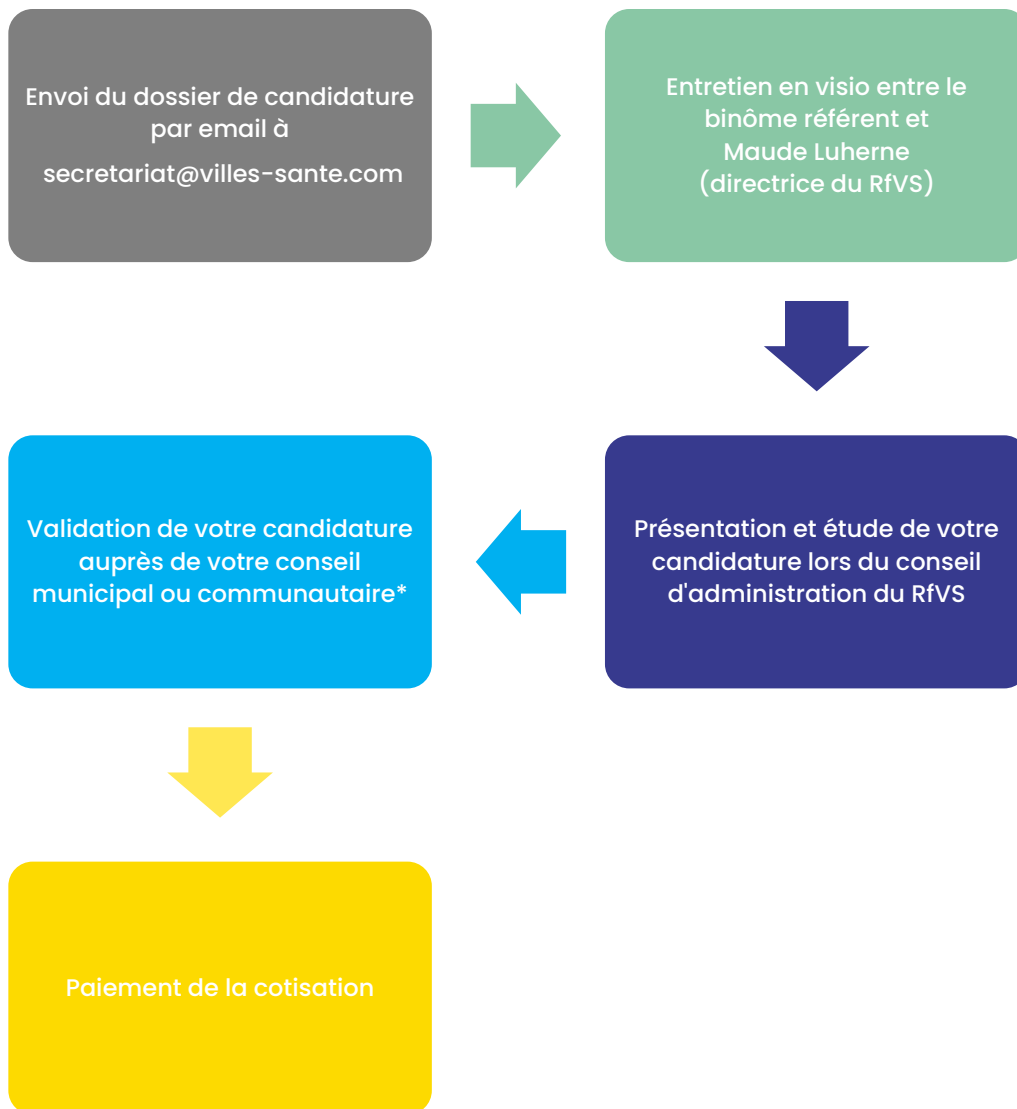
Envoi du dossier de candidature par email à secretariat@villes-sante.com

Entretien en visio entre le binôme référent et Maude Luherne (directrice du RfVS)

Présentation et étude de votre candidature lors du conseil d'administration du RfVS

Validation de votre candidature auprès de votre conseil municipal ou communautaire*

Paiement de la cotisation